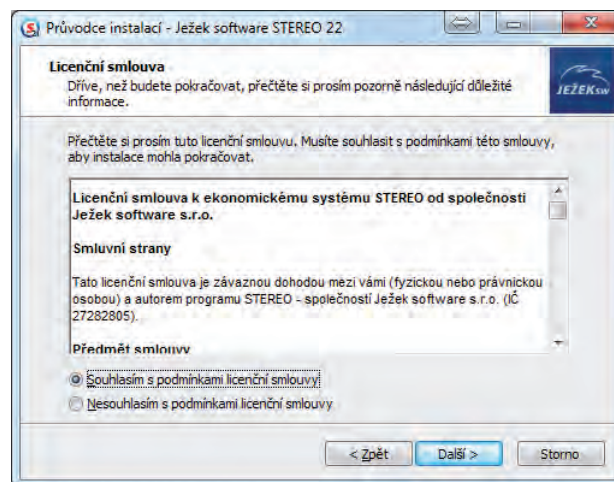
Průvodce instalací - Ježek software STEREO 22

Licenční smlouva
Dříve, než budete pokračovat, přečtěte si prosím pozorně následující důležité informace.

JEŽEKsw

Přečtěte si prosím tuto licenční smlouvu. Musíte souhlasit s podmínkami této smlouvy, aby instalace mohla pokračovat.

Licenční smlouva k ekonomickému systému STEREO od společnosti Ježek software s.r.o.

Smluvní strany

Tato licenční smlouva je závaznou dohodou mezi vámi (fyzickou nebo právnickou osobou) a autorem programu STEREO - společností Ježek software s.r.o. (IČ 27282805).

Předmět smlouvy

Souhlasím s podmínkami licenční smlouvy

Nesouhlasím s podmínkami licenční smlouvy

< Zpět

Další >

Storno